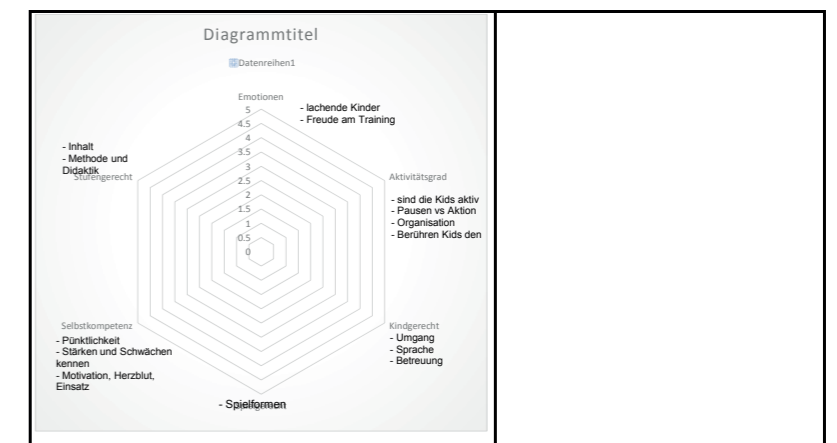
Diagrammtitel

Datenreihen1

Emotionen

5
4.5
4
3.5
3
2.5
2
1.5
1
0.5
0

- lachende Kinder
- Freude am Training

Aktivitätsgrad

- sind die Kids aktiv
- Pausen vs Aktion
- Organisation
- Berühren Kids den

Kindgerecht

- Umgang
- Sprache
- Betreuung

- Spielformen

Selbstkompetenz

- Pünktlichkeit
- Stärken und Schwächen kennen
- Motivation, Herzblut, Einsatz

Stufengerecht

- Inhalt
- Methode und Didaktik